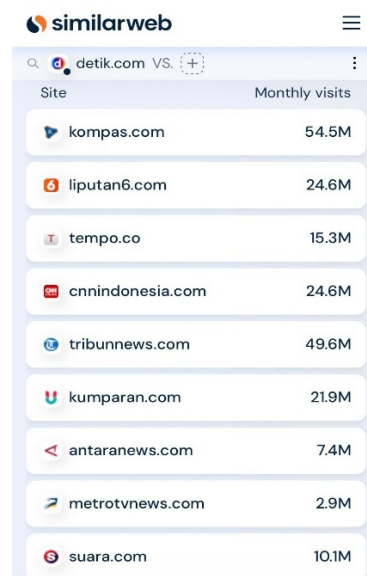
similarweb

detik.com VS. +

| Site | Monthly visits |
|---|---|
| kompas.com | 54.5M |
| liputan6.com | 24.6M |
| tempo.co | 15.3M |
| cnnindonesia.com | 24.6M |
| tribunnews.com | 49.6M |
| kumparan.com | 21.9M |
| antaranews.com | 7.4M |
| metrotvnews.com | 2.9M |
| suara.com | 10.1M |